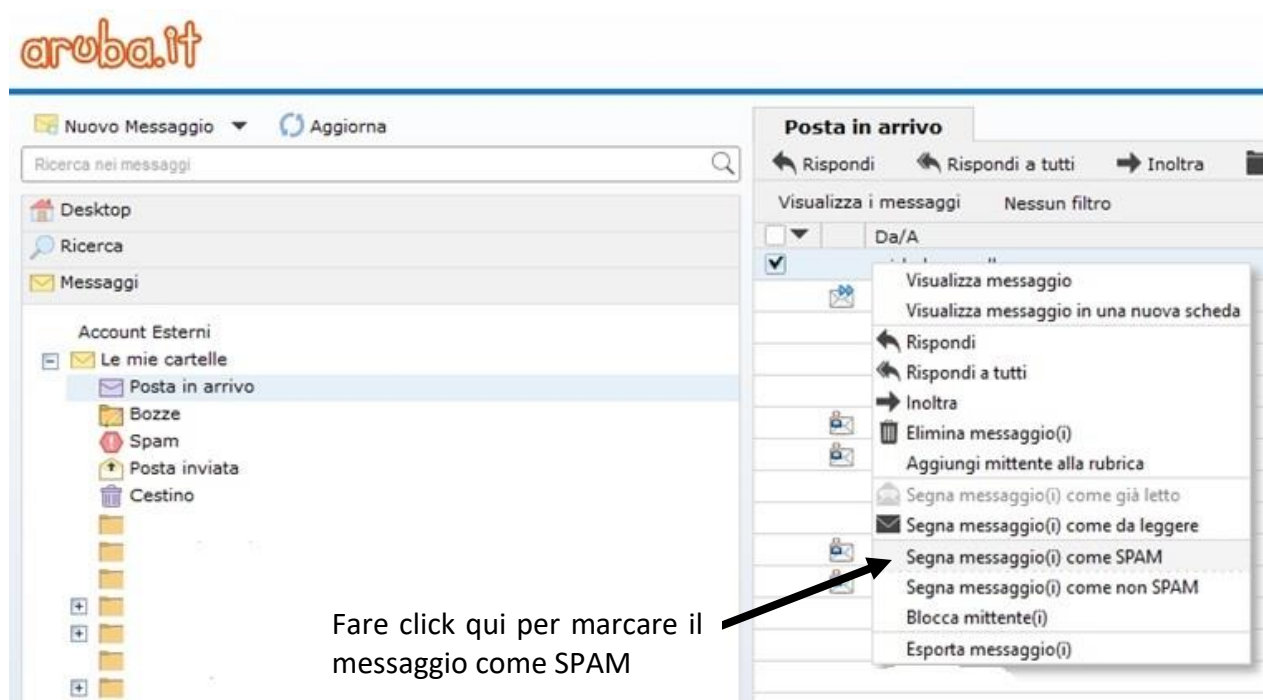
aruba.it

Nuovo Messaggio ▾ Aggiorna

Ricerca nei messaggi

Desktop

Ricerca

Messaggi

Account Esterni

Le mie cartelle

Posta in arrivo

Bozze

Spam

Posta inviata

Cestino

Posta in arrivo

Rispondi Rispondi a tutti Inoltra

Visualizza i messaggi Nessun filtro

Da/A

Visualizza messaggio

Visualizza messaggio in una nuova scheda

Rispondi

Rispondi a tutti

Inoltra

Elimina messaggio(i)

Aggiungi mittente alla rubrica

Segna messaggio(i) come già letto

Segna messaggio(i) come da leggere

Segna messaggio(i) come SPAM

Segna messaggio(i) come non SPAM

Blocca mittente(i)

Esporta messaggio(i)

Fare click qui per marcare il messaggio come SPAM